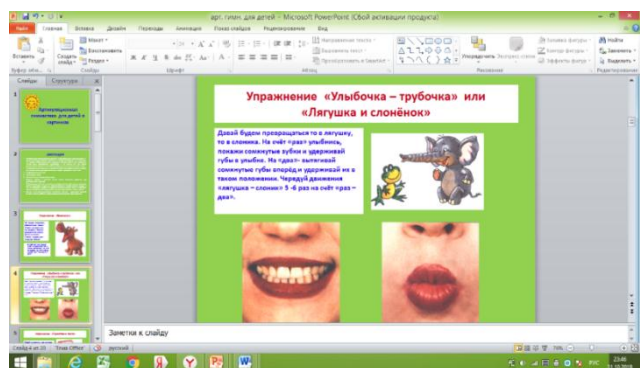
арт. гимн. для детей » - Microsoft PowerPoint (Сбой активации продукта)

Файл Главная Вставка Дизайн Переходы Анимация Показ слайдов Рецензирование Вид

Вставить Создать слайд Макет Восстановить Раздел Буфер обм... Слайды Шрифт Абзац Направление текста Выровнять текст Преобразовать в SmartArt Рисование Упорядочить Экспресс-стили Заливка фигуры Контур фигуры Эффекты фигуры Найти Заменить Выделить Редактирование

Слайды Структура

Артикуляционная гимнастика для детей в картинках

Упражнение «Улыбочка – трубочка» или «Лягушка и слонёнок»

Давай будем превращаться то в лягушку, то в слоника. На счёт «раз» улыбнись, покажи сомкнутые зубки и удерживай губы в улыбке. На «два» вытягивай сомкнутые губы вперёд и удерживай их в таком положении. Чередуй движения «лягушка – слоник» 5 -6 раз на счёт «раз – два».

Заметки к слайду

Слайд 4 из 23 "Тема Office" русский 70%

23:46 21.12.2016